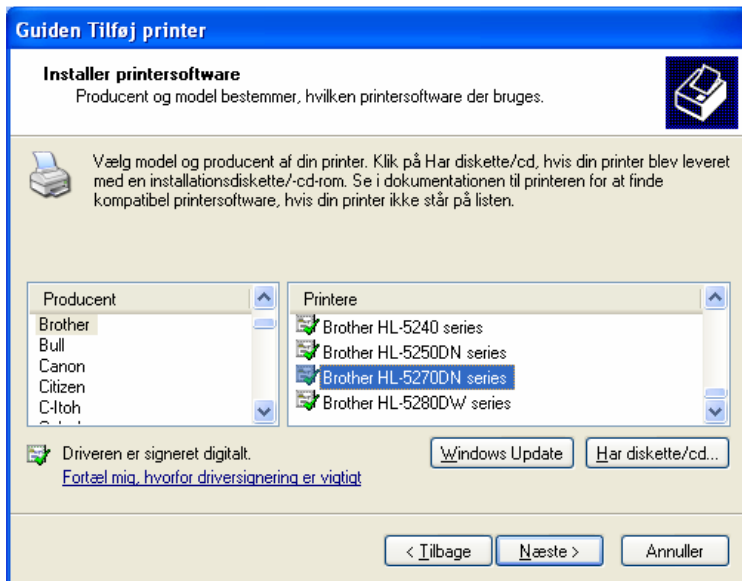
Guiden Tilføj printer

Installer printersoftware
Producent og model bestemmer, hvilken printersoftware der bruges.

Vælg model og producent af din printer. Klik på Har diskette/cd, hvis din printer blev leveret med en installationsdiskette/-cd-rom. Se i dokumentationen til printeren for at finde kompatibel printersoftware, hvis din printer ikke står på listen.

Producent
Brother
Bull
Canon
Citizen
C-Itoh

Printere
Brother HL-5240 series
Brother HL-5250DN series
Brother HL-5270DN series
Brother HL-5280DW series

Driveren er signeret digitalt.
Fortæl mig, hvorfor driversignering er vigtigt

Windows Update
Har diskette/cd...

< Tilbage
Næste >
Annuller